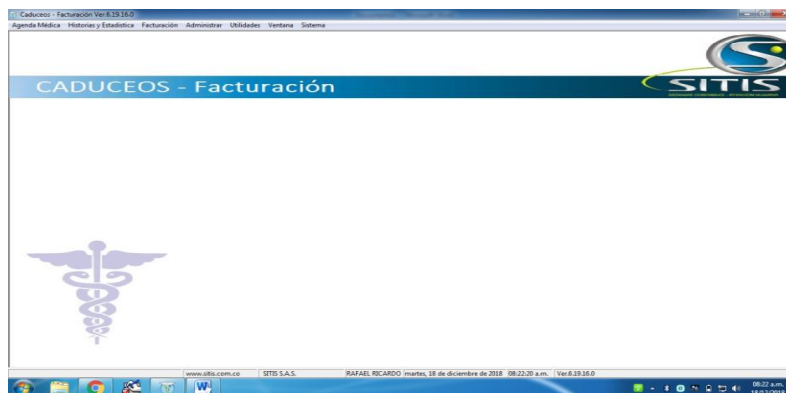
Caduceos - Facturación Ver.6.19.16.0

Agenda Médica Historias y Estadística Facturación Administrar Utilidades Ventana Sistema

CADUCEOS - Facturación

SITIS

www.sitis.com.co SITIS S.A.S. RAFAEL RICARDO martes, 18 de diciembre de 2018 08:22:20 a.m. Ver.6.19.16.0

08:22 a.m.
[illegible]